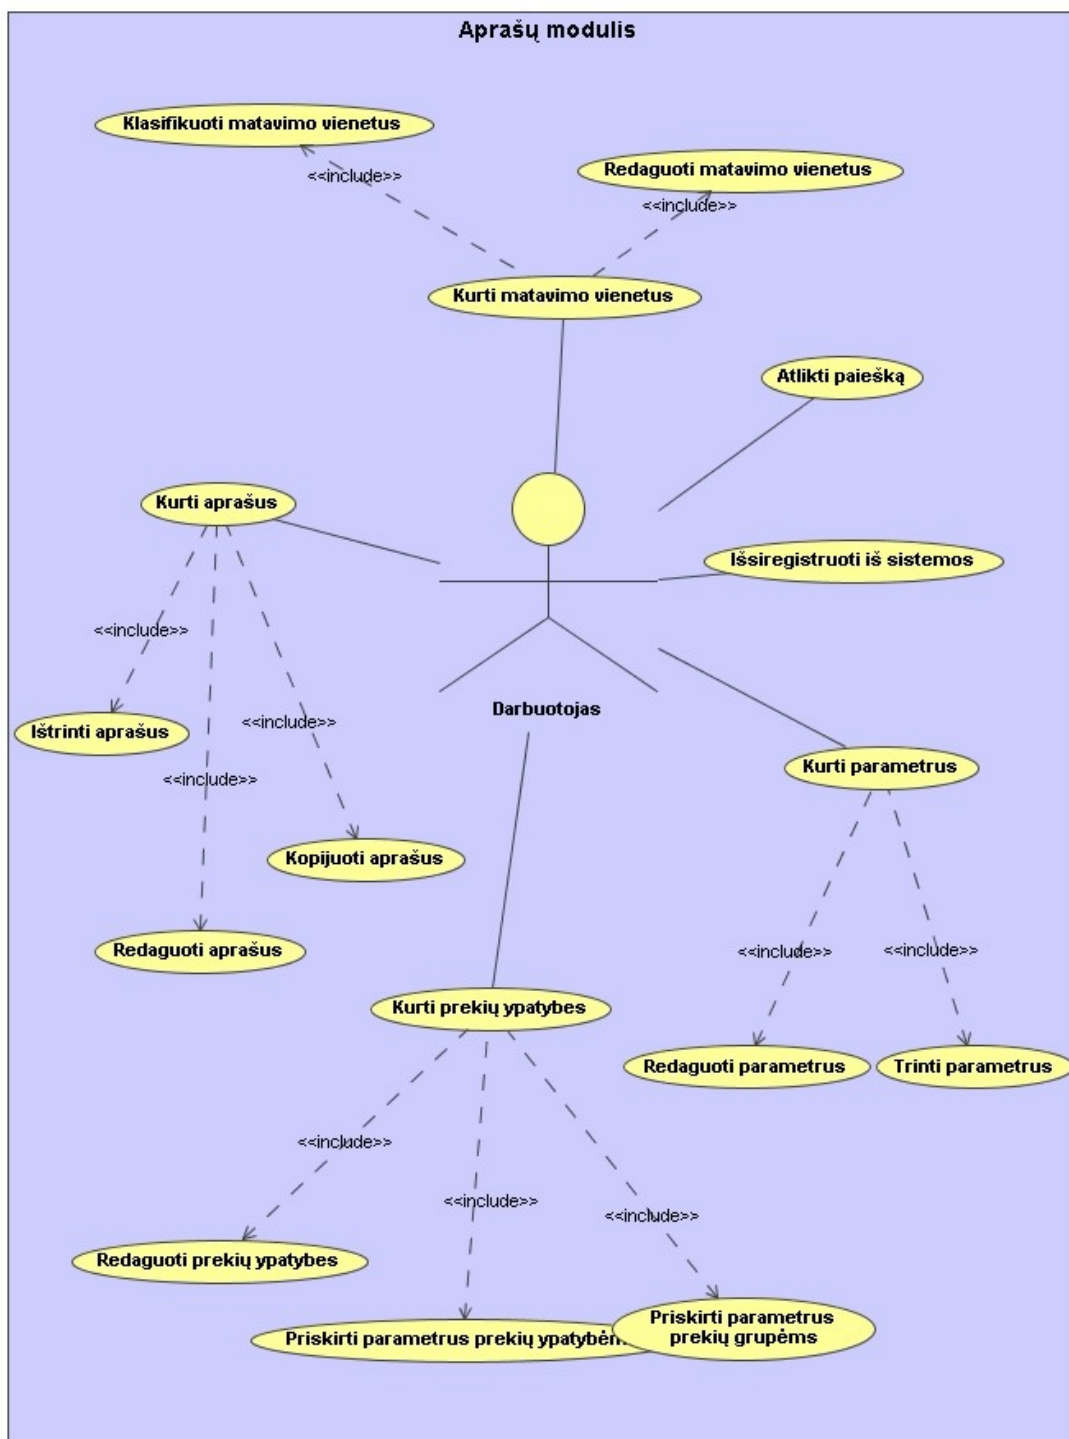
Aprašų modulis

Klasifikuoti matavimo vienetus

<<include>>

Redaguoti matavimo vienetus

<<include>>

Kurti matavimo vienetus

Atlikti paiešką

Kurti aprašus

Išsiregistruoti iš sistemos

<<include>>

Ištrinti aprašus

<<include>>

<<include>>

Darbuotojas

Kopijuoti aprašus

Redaguoti aprašus

Kurti parametrus

<<include>>

<<include>>

Kurti prekių ypatybes

Redaguoti parametrus

Trinti parametrus

<<include>>

<<include>>

<<include>>

Redaguoti prekių ypatybes

Priskirti parametrus prekių ypatybėms

Priskirti parametrus prekių grupėms